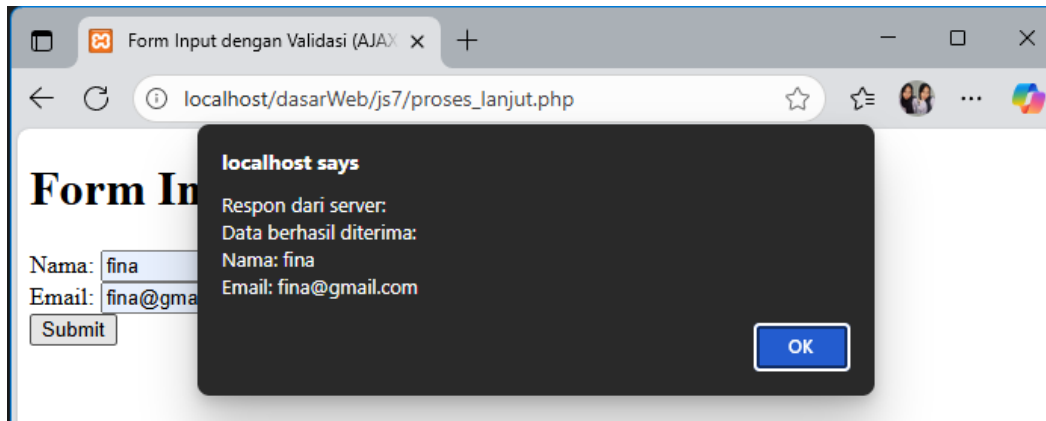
Form Input dengan Validasi (AJAX

localhost/dasarWeb/js7/proses_lanjut.php

Form In

Nama: fina
Email: fina@gma
Submit

localhost says

Respon dari server:
Data berhasil diterima:
Nama: fina
Email: fina@gmail.com

OK